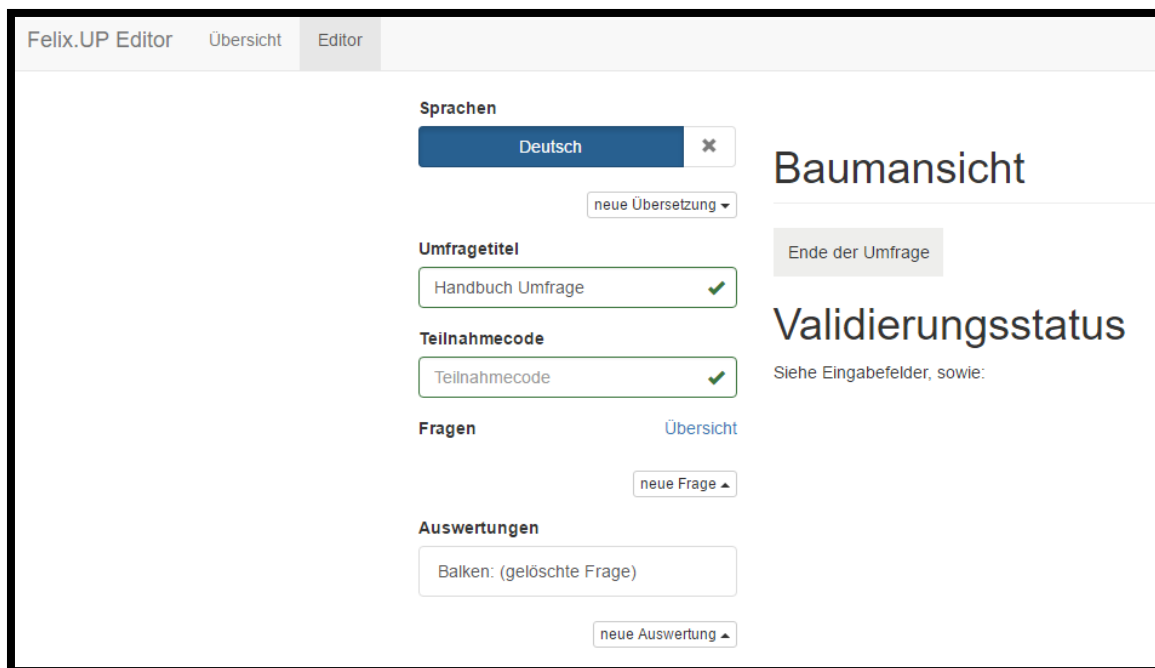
Felix.UP Editor Übersicht Editor

Sprachen

Deutsch ✖

neue Übersetzung ▾

Umfragetitel

Handbuch Umfrage ✔

Teilnahmecode

Teilnahmecode ✔

Fragen Übersicht

neue Frage ▴

Auswertungen

Balken: (gelöschte Frage)

neue Auswertung ▴

Baumansicht

Ende der Umfrage

Validierungsstatus

Siehe Eingabefelder, sowie: